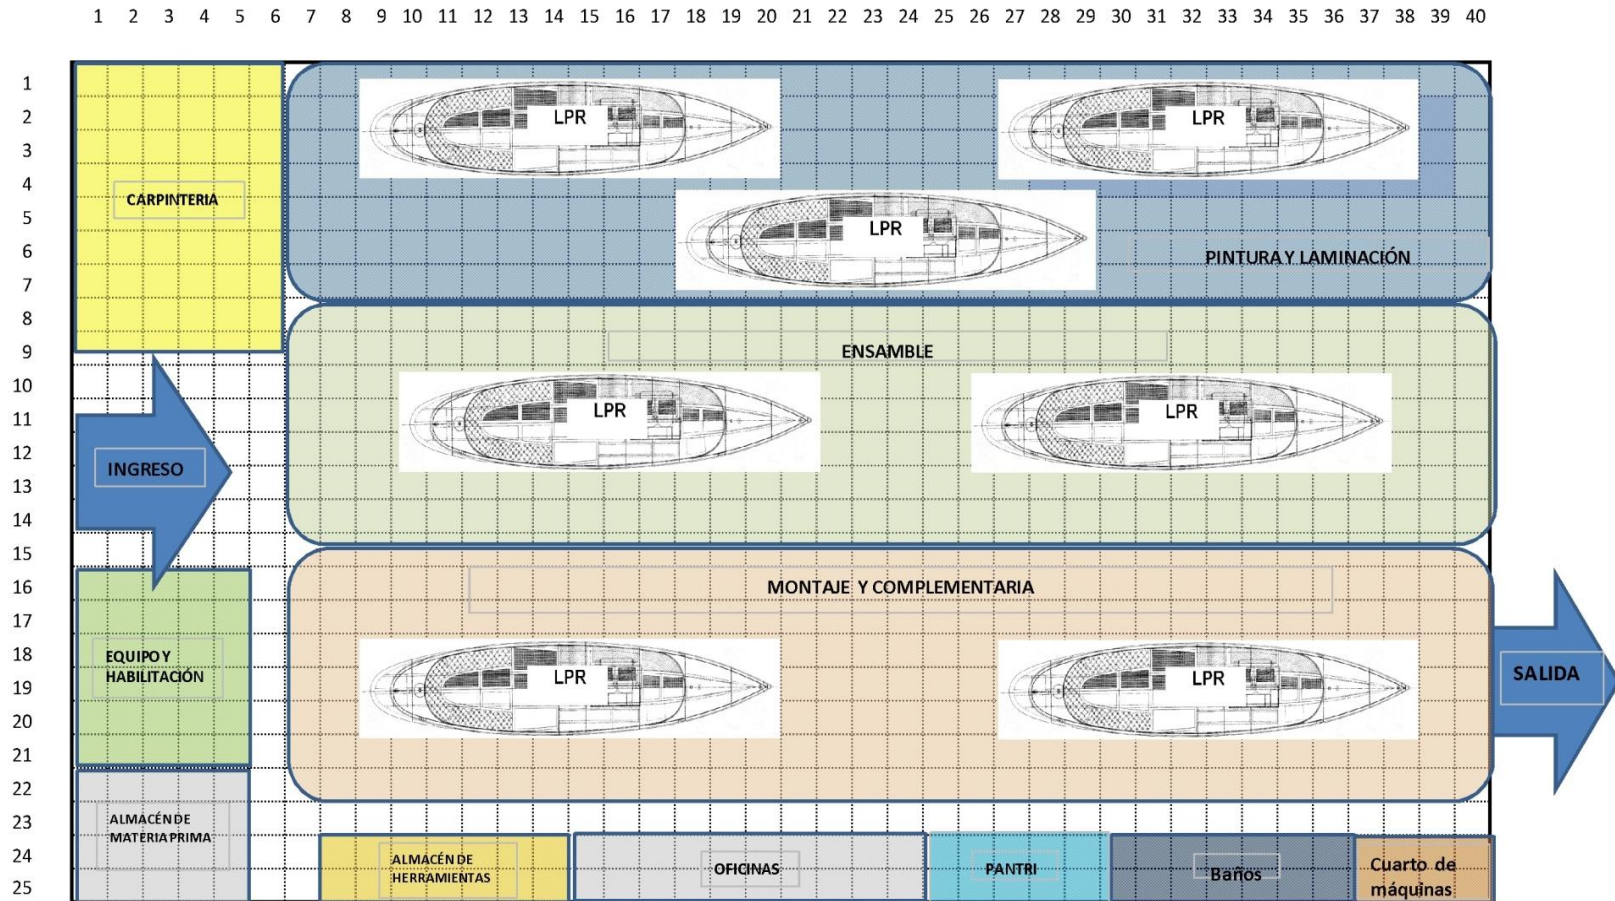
1 2 3 4 5 6 7 8 9 10 11 12 13 14 15 16 17 18 19 20 21 22 23 24 25 26 27 28 29 30 31 32 33 34 35 36 37 38 39 40

1
2
3
4
5
6
7
8
9
10
11
12
13
14
15
16
17
18
19
20
21
22
23
24
25

CARPINTERIA

LPR

LPR

LPR

PINTURA Y LAMINACIÓN

ENSAMBLE

INGRESO

LPR

LPR

MONTAJE Y COMPLEMENTARIA

EQUIPO Y HABILITACIÓN

LPR

LPR

SALIDA

ALMACÉN DE MATERIA PRIMA

ALMACÉN DE HERRAMIENTAS

OFICINAS

PANTRI

Baños

Cuarto de máquinas